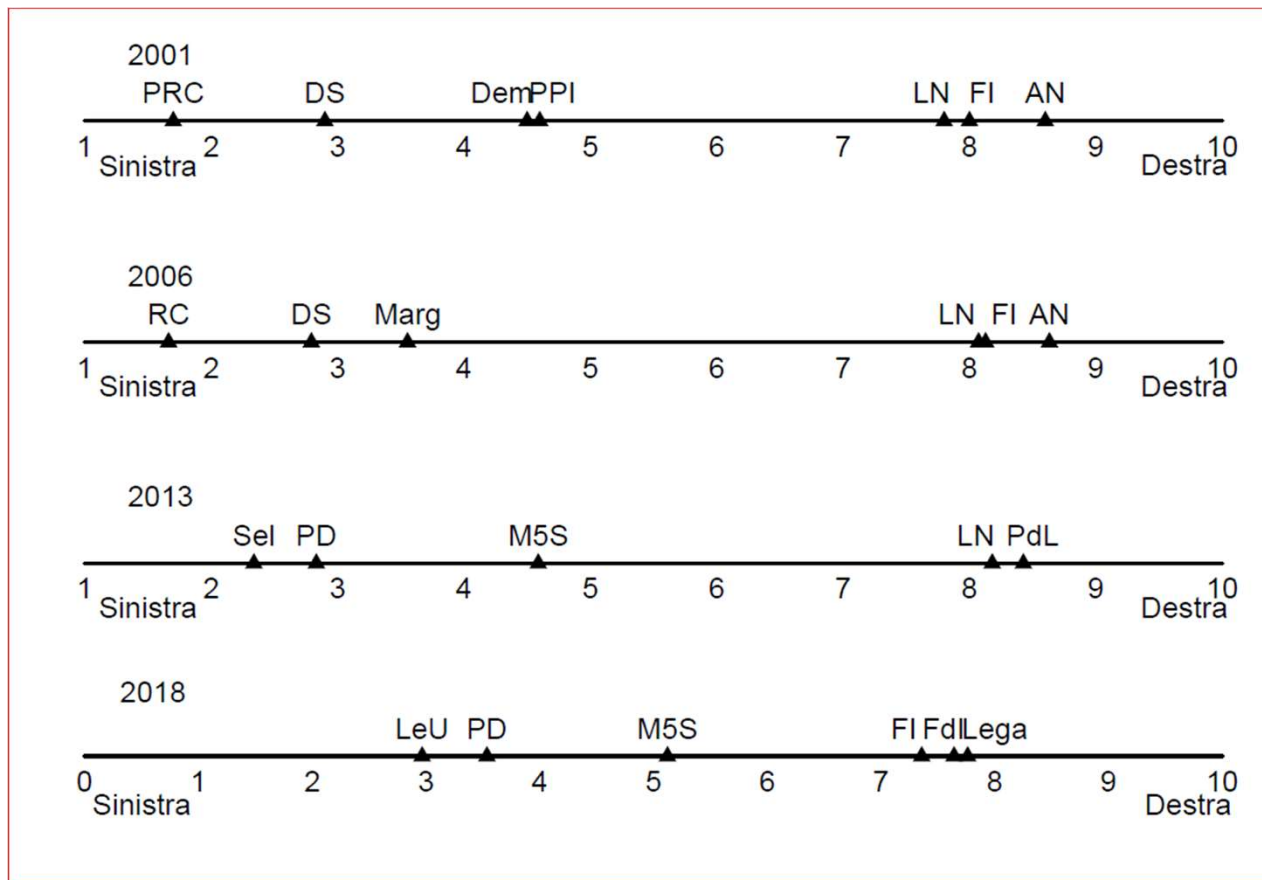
2001
PRC DS DemPPI LN FI AN
1 2 3 4 5 6 7 8 9 10
Sinistra Destra

2006
RC DS Marg LN FI AN
1 2 3 4 5 6 7 8 9 10
Sinistra Destra

2013
Sel PD M5S LN PdL
1 2 3 4 5 6 7 8 9 10
Sinistra Destra

2018
LeU PD M5S FI FdI Lega
0 1 2 3 4 5 6 7 8 9 10
Sinistra Destra